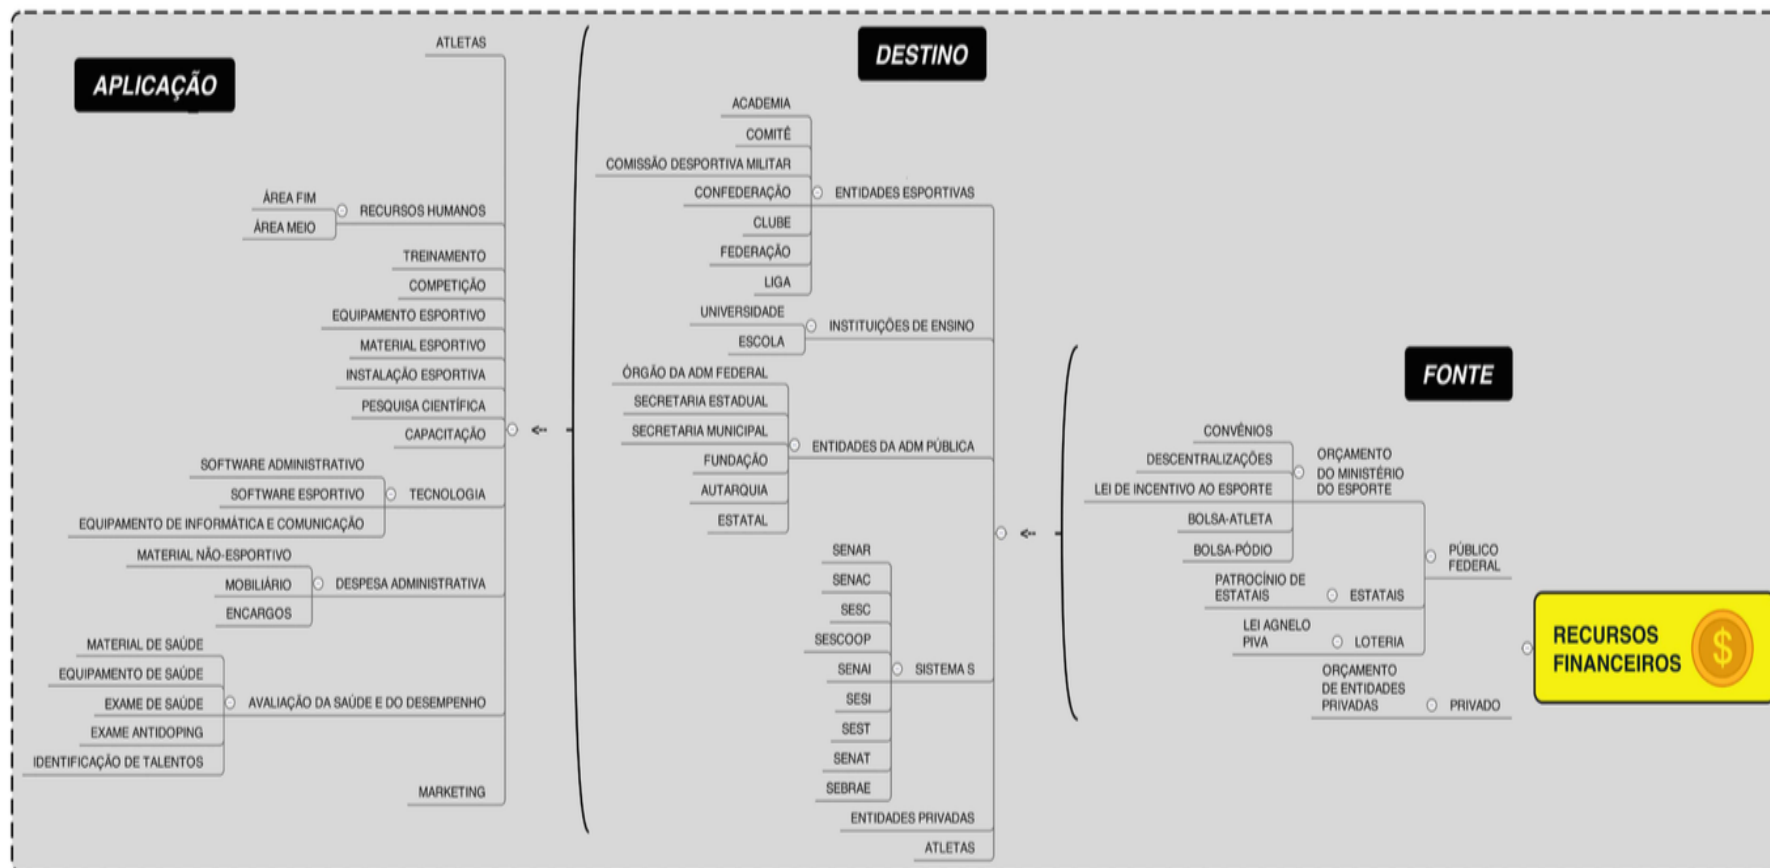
APLICAÇÃO

ATLETAS

ÁREA FIM
ÁREA MEIO
RECURSOS HUMANOS

TREINAMENTO
COMPETIÇÃO
EQUIPAMENTO ESPORTIVO
MATERIAL ESPORTIVO
INSTALAÇÃO ESPORTIVA
PESQUISA CIENTÍFICA
CAPACITAÇÃO

SOFTWARE ADMINISTRATIVO
SOFTWARE ESPORTIVO
EQUIPAMENTO DE INFORMÁTICA E COMUNICAÇÃO
TECNOLOGIA

MATERIAL NÃO-ESPORTIVO
MOBILIÁRIO
ENCARGOS
DESPESA ADMINISTRATIVA

MATERIAL DE SAÚDE
EQUIPAMENTO DE SAÚDE
EXAME DE SAÚDE
EXAME ANTIDOPING
IDENTIFICAÇÃO DE TALENTOS
AVALIAÇÃO DA SAÚDE E DO DESEMPENHO

MARKETING

DESTINO

ACADEMIA
COMITÊ
COMISSÃO DESPORTIVA MILITAR
CONFEDERAÇÃO
CLUBE
FEDERAÇÃO
LIGA
ENTIDADES ESPORTIVAS

UNIVERSIDADE
ESCOLA
INSTITUIÇÕES DE ENSINO

ÓRGÃO DA ADM FEDERAL
SECRETARIA ESTADUAL
SECRETARIA MUNICIPAL
FUNDAÇÃO
AUTARQUIA
ESTATAL
ENTIDADES DA ADM PÚBLICA

SENAR
SENAC
SESC
SESCOOP
SENAI
SESI
SEST
SENAT
SEBRAE
SISTEMA S

ENTIDADES PRIVADAS
ATLETAS

FONTE

CONVÊNIOS
DESCENTRALIZAÇÕES
LEI DE INCENTIVO AO ESPORTE
BOLSA-ATLETA
BOLSA-PÓDIO
ORÇAMENTO DO MINISTÉRIO DO ESPORTE

PATROCÍNIO DE ESTATAIS
ESTATAIS

LEI AGNELO PIVA
LOTERIA

PÚBLICO FEDERAL

ORÇAMENTO DE ENTIDADES PRIVADAS
PRIVADO

RECURSOS FINANCEIROS
$